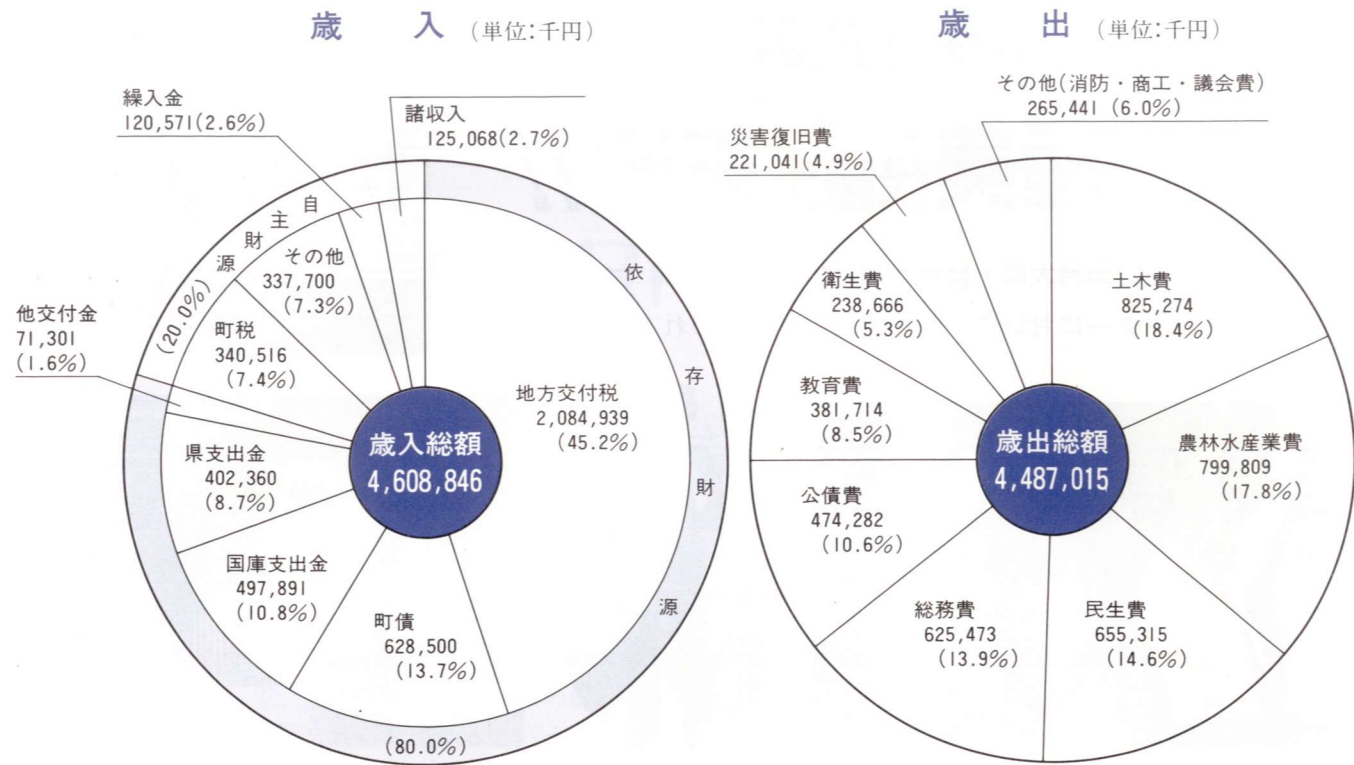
歳　入（単位:千円）

繰入金
120,571(2.6%)

諸収入
125,068(2.7%)

自主財源
(20.0%)

その他
337,700
(7.3%)

依存財源

他交付金
71,301
(1.6%)

町税
340,516
(7.4%)

地方交付税
2,084,939
(45.2%)

歳入総額
4,608,846

県支出金
402,360
(8.7%)

国庫支出金
497,891
(10.8%)

町債
628,500
(13.7%)

(80.0%)

歳　出（単位:千円）

その他(消防・商工・議会費)
265,441 (6.0%)

災害復旧費
221,041(4.9%)

衛生費
238,666
(5.3%)

土木費
825,274
(18.4%)

教育費
381,714
(8.5%)

歳出総額
4,487,015

農林水産業費
799,809
(17.8%)

公債費
474,282
(10.6%)

総務費
625,473
(13.9%)

民生費
655,315
(14.6%)